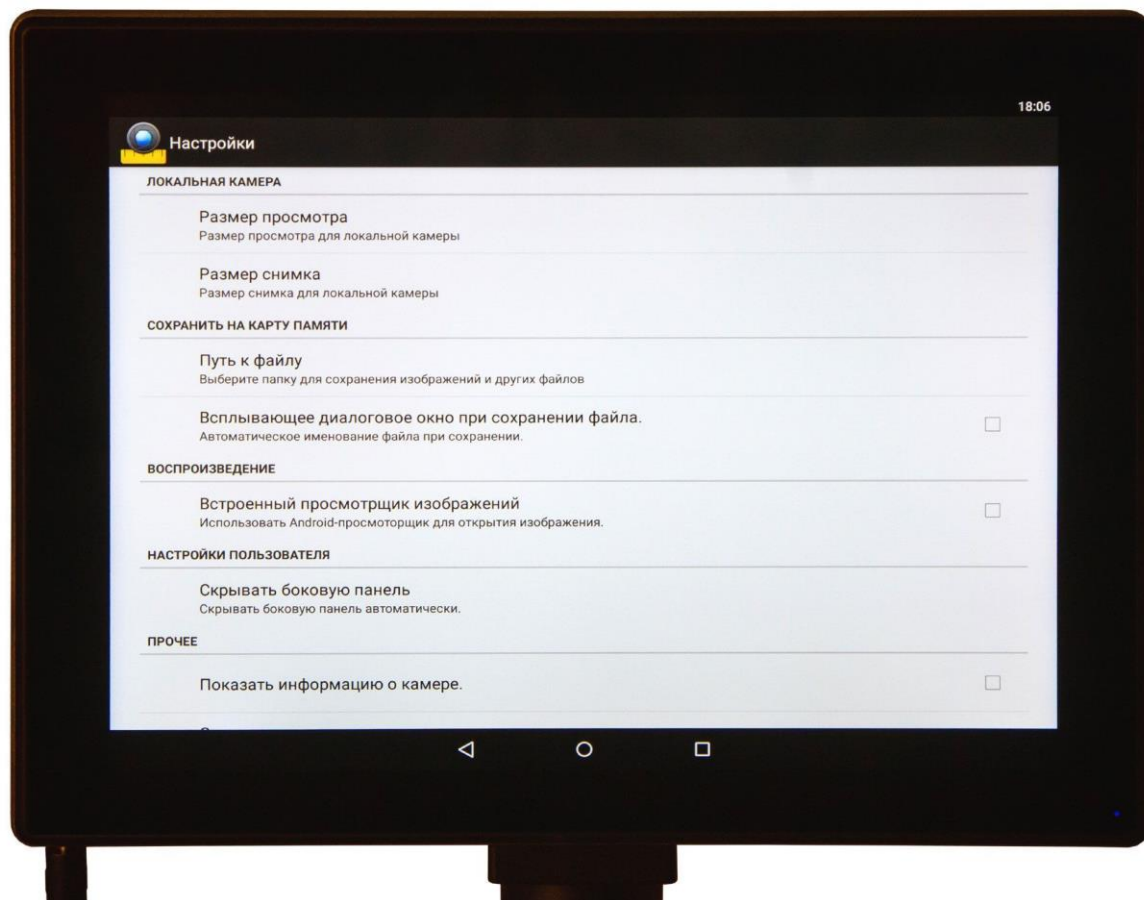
18:06

Настройки

ЛОКАЛЬНАЯ КАМЕРА

Размер просмотра
Размер просмотра для локальной камеры

Размер снимка
Размер снимка для локальной камеры

СОХРАНИТЬ НА КАРТУ ПАМЯТИ

Путь к файлу
Выберите папку для сохранения изображений и других файлов

Всплывающее диалоговое окно при сохранении файла.
Автоматическое именование файла при сохранении.

ВОСПРОИЗВЕДЕНИЕ

Встроенный просмотрщик изображений
Использовать Android-просмоторщик для открытия изображения.

НАСТРОЙКИ ПОЛЬЗОВАТЕЛЯ

Скрывать боковую панель
Скрывать боковую панель автоматически.

ПРОЧЕЕ

Показать информацию о камере.

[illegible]